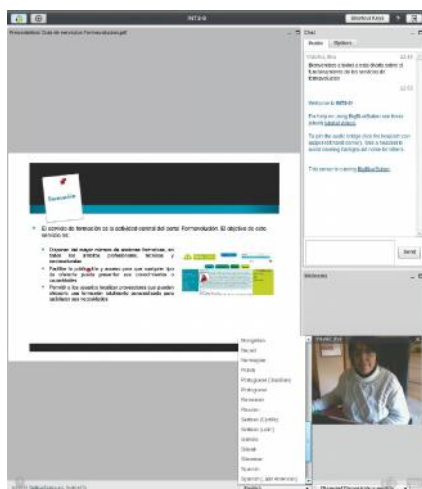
INTEF

Shortcut Keys

Presentation: Guia de servicios Formevolucion.pdf

Chat

Public

Options

Bienvenidos a todos a esta charla sobre el funcionamiento de los servicios de formación

Welcome to INTEF!

For help on using BigBlueButton see these (short) tutorial videos.

To join the audio bridge click the headset icon (upper-left hand corner). Use a headset to avoid causing background noise for others.

This server is running BigBlueButton.

Send

Webcams

Formación

El servicio de formación es la actividad central del portal Formevolución. El objetivo de este servicio es:

Disponer del mayor número de acciones formativas, en todos los ámbitos profesionales, técnicos y humanísticos.

Facilitar la publicación y acceso para que cualquier tipo de entidad pueda presentar sus conocimientos o necesidades.

Permitir a los usuarios localizar promociones que puedan ofrecerle una formación totalmente personalizada para satisfacer sus necesidades.

Mongolian
Nepali
Norwegian
Polish
Portuguese (Brazilian)
Portuguese
Romanian
Russian
Serbian (Cyrillic)
Serbian (Latin)
Sinhala
Slovak
Slovenian
Spanish
Spanish (Latin American)